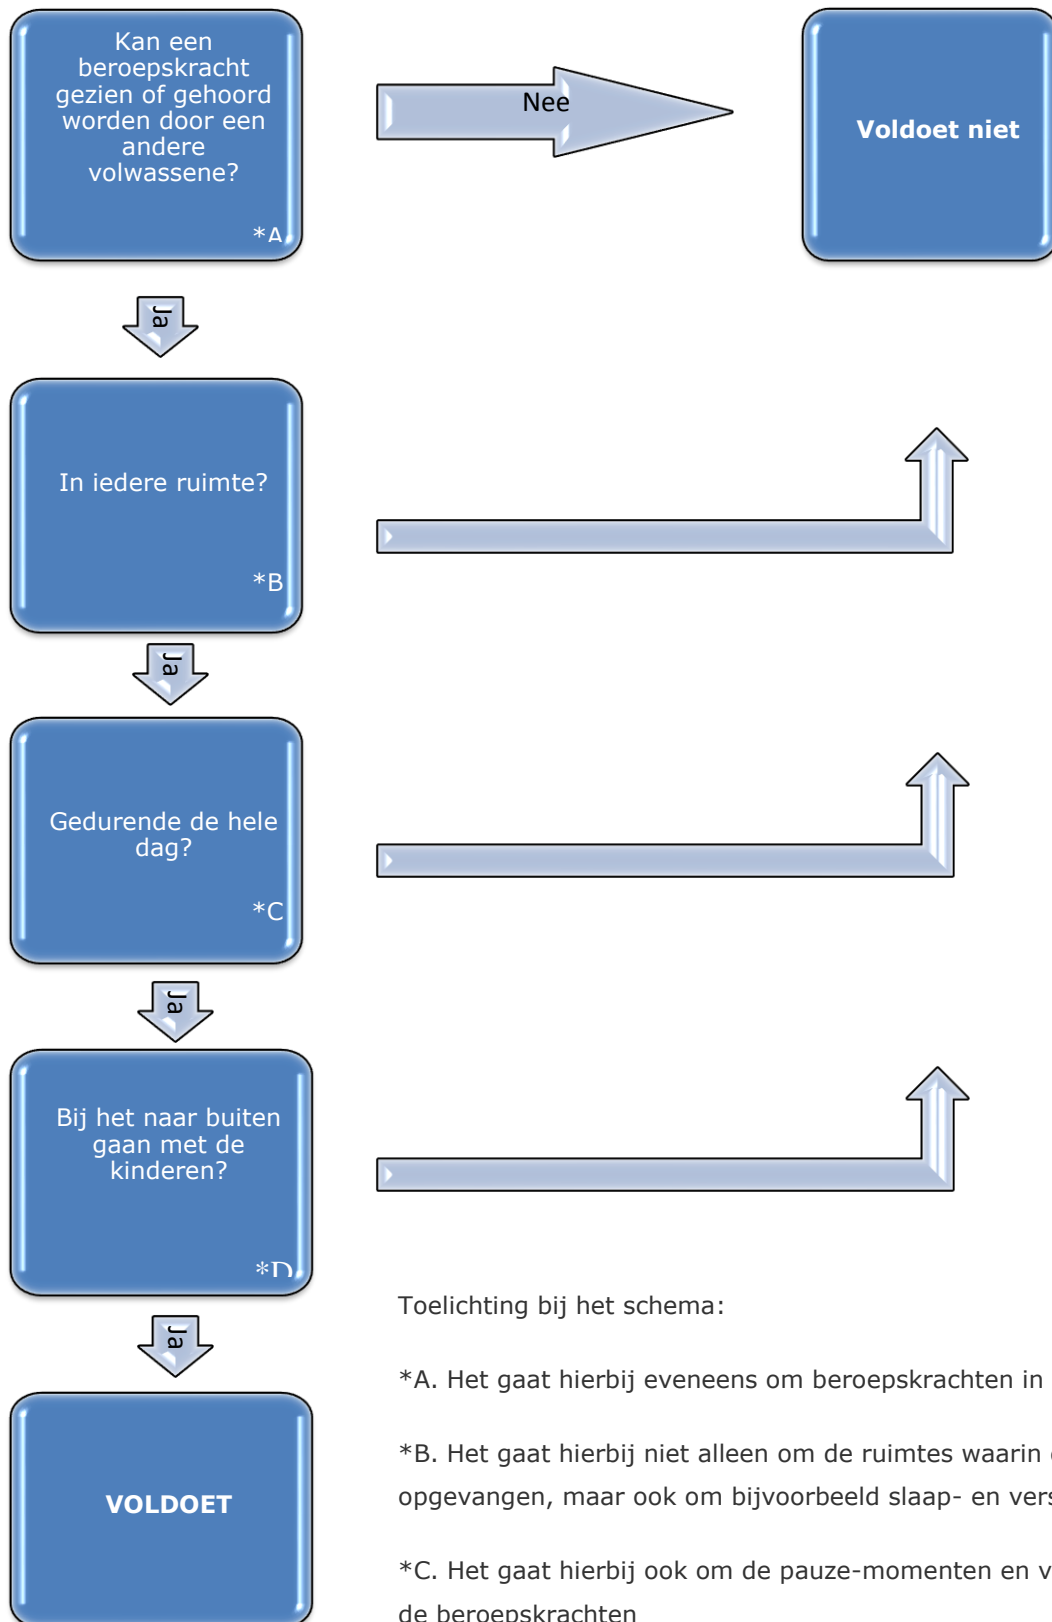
Kan een beroepskracht gezien of gehoord worden door een andere volwassene?

*A

Nee

Voldoet niet

Ja

In iedere ruimte?

*B

Ja

Gedurende de hele dag?

*C

Ja

Bij het naar buiten gaan met de kinderen?

*D

Ja

VOLDOET

Toelichting bij het schema:

*A. Het gaat hierbij eveneens om beroepskrachten in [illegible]

*B. Het gaat hierbij niet alleen om de ruimtes waarin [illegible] opgevangen, maar ook om bijvoorbeeld slaap- en ver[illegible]

*C. Het gaat hierbij ook om de pauze-momenten en v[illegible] de beroepskrachten